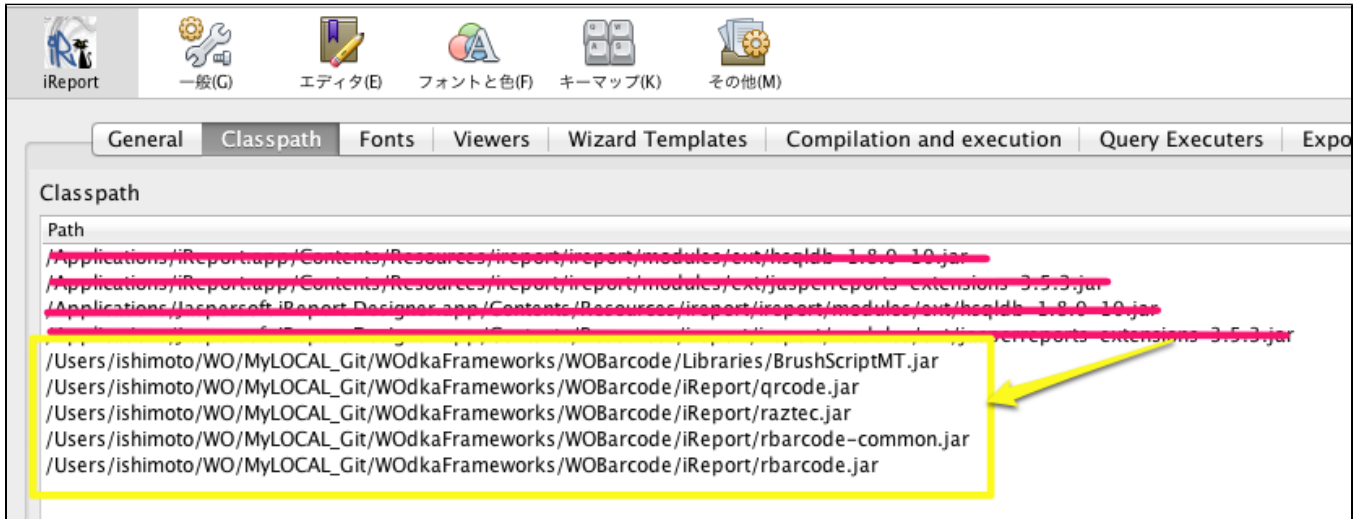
iReport
一般(G)
エディタ(E)
フォントと色(F)
キーマップ(K)
その他(M)

General
Classpath
Fonts
Viewers
Wizard Templates
Compilation and execution
Query Executers
Expo

Classpath

Path

/Applications/iReport.app/Contents/Resources/ireport/ireport/modules/ext/hsqldb-1.8.0-10.jar
/Applications/iReport.app/Contents/Resources/ireport/ireport/modules/ext/jasperreports-extensions-3.5.3.jar
/Applications/Jaspersoft iReport Designer.app/Contents/Resources/ireport/ireport/modules/ext/hsqldb-1.8.0-10.jar
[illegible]/jasperreports-extensions-3.5.3.jar
/Users/ishimoto/WO/MyLOCAL_Git/WOdkaFrameworks/WOBarcode/Libraries/BrushScriptMT.jar
/Users/ishimoto/WO/MyLOCAL_Git/WOdkaFrameworks/WOBarcode/iReport/qrcode.jar
/Users/ishimoto/WO/MyLOCAL_Git/WOdkaFrameworks/WOBarcode/iReport/raztec.jar
/Users/ishimoto/WO/MyLOCAL_Git/WOdkaFrameworks/WOBarcode/iReport/rbarcode-common.jar
/Users/ishimoto/WO/MyLOCAL_Git/WOdkaFrameworks/WOBarcode/iReport/rbarcode.jar